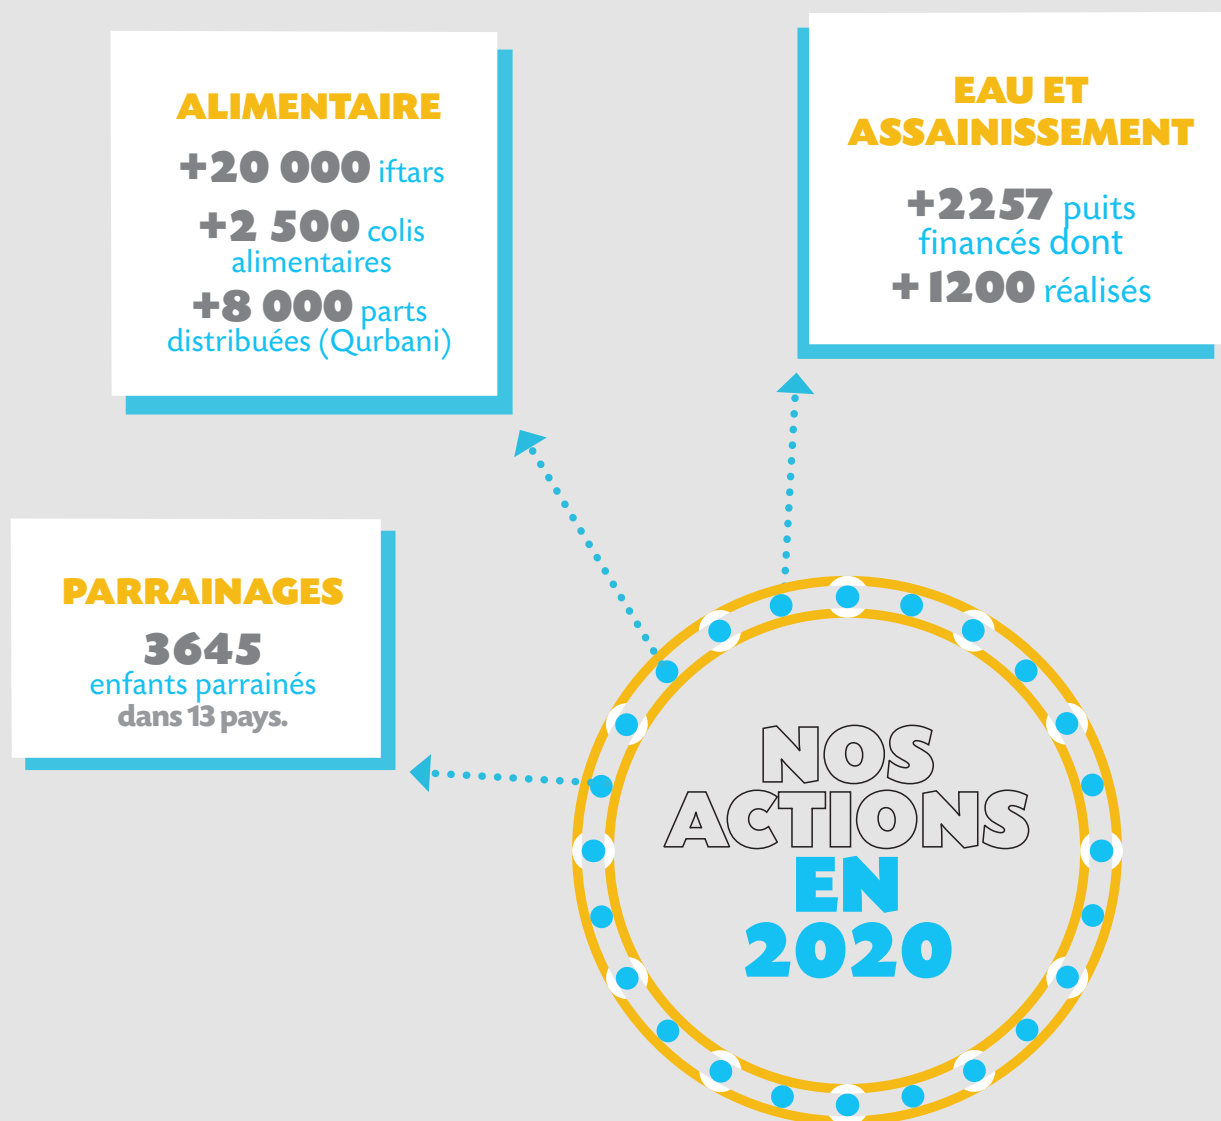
ALIMENTAIRE

+20 000 iftars

+2 500 colis alimentaires

+8 000 parts distribuées (Qurbani)

EAU ET ASSAINISSEMENT

+2257 puits financés dont

+ 1200 réalisés

PARRAINAGES

3645 enfants parrainés dans 13 pays.

NOS ACTIONS EN 2020